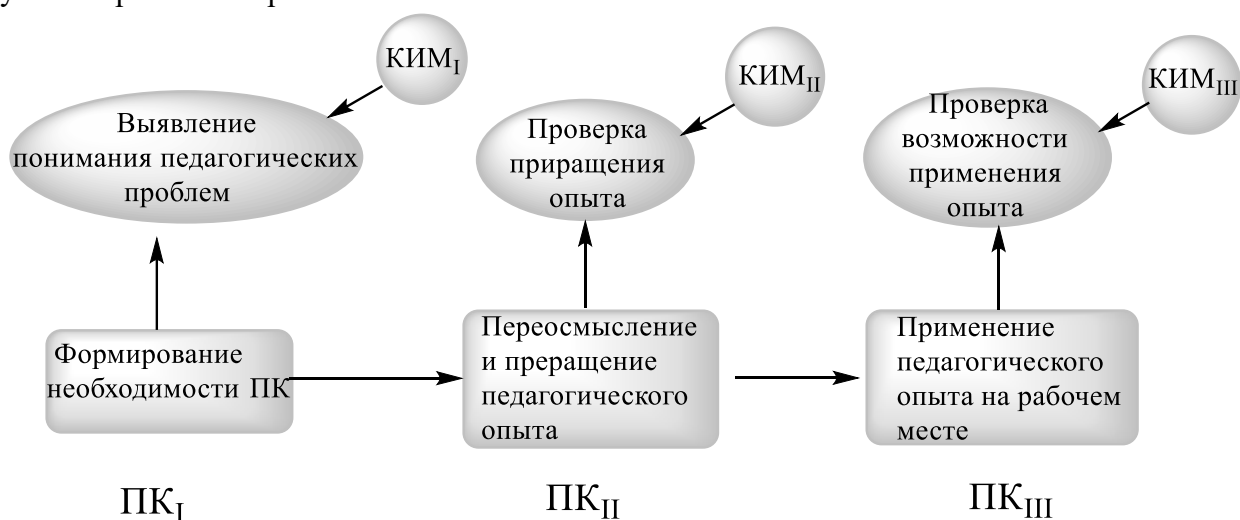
$КИМ_I$

Выявление понимания педагогических проблем

$КИМ_{II}$

Проверка приращения опыта

$КИМ_{III}$

Проверка возможности применения опыта

Формирование необходимости ПК

Переосмысление и прерaщение педагогического опыта

Применение педагогического опыта на рабочем месте

$ПК_I$

$ПК_{II}$

$ПК_{III}$